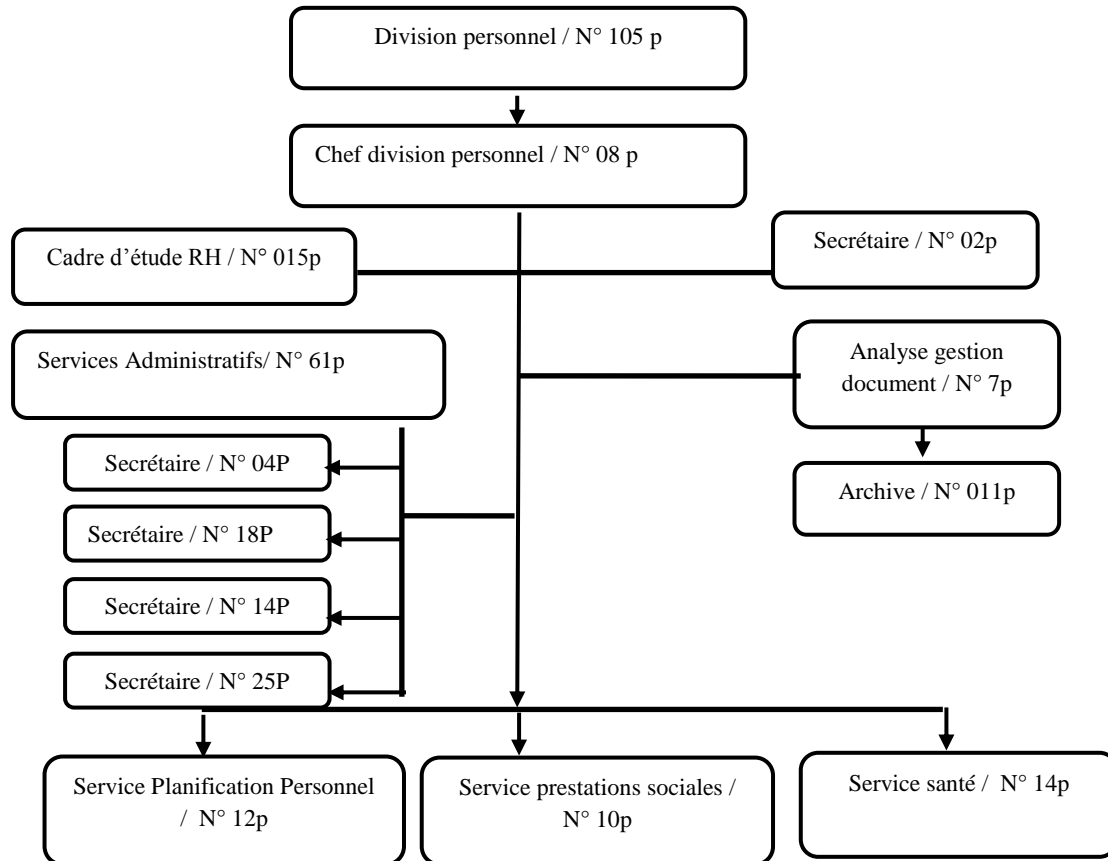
Division personnel / N° 105 p

Chef division personnel / N° 08 p

Cadre d'étude RH / N° 015p

Secrétaire / N° 02p

Services Administratifs/ N° 61p

Analyse gestion document / N° 7p

Archive / N° 011p

Secrétaire / N° 04P

Secrétaire / N° 18P

Secrétaire / N° 14P

Secrétaire / N° 25P

Service Planification Personnel / N° 12p

Service prestations sociales / N° 10p

Service santé / N° 14p